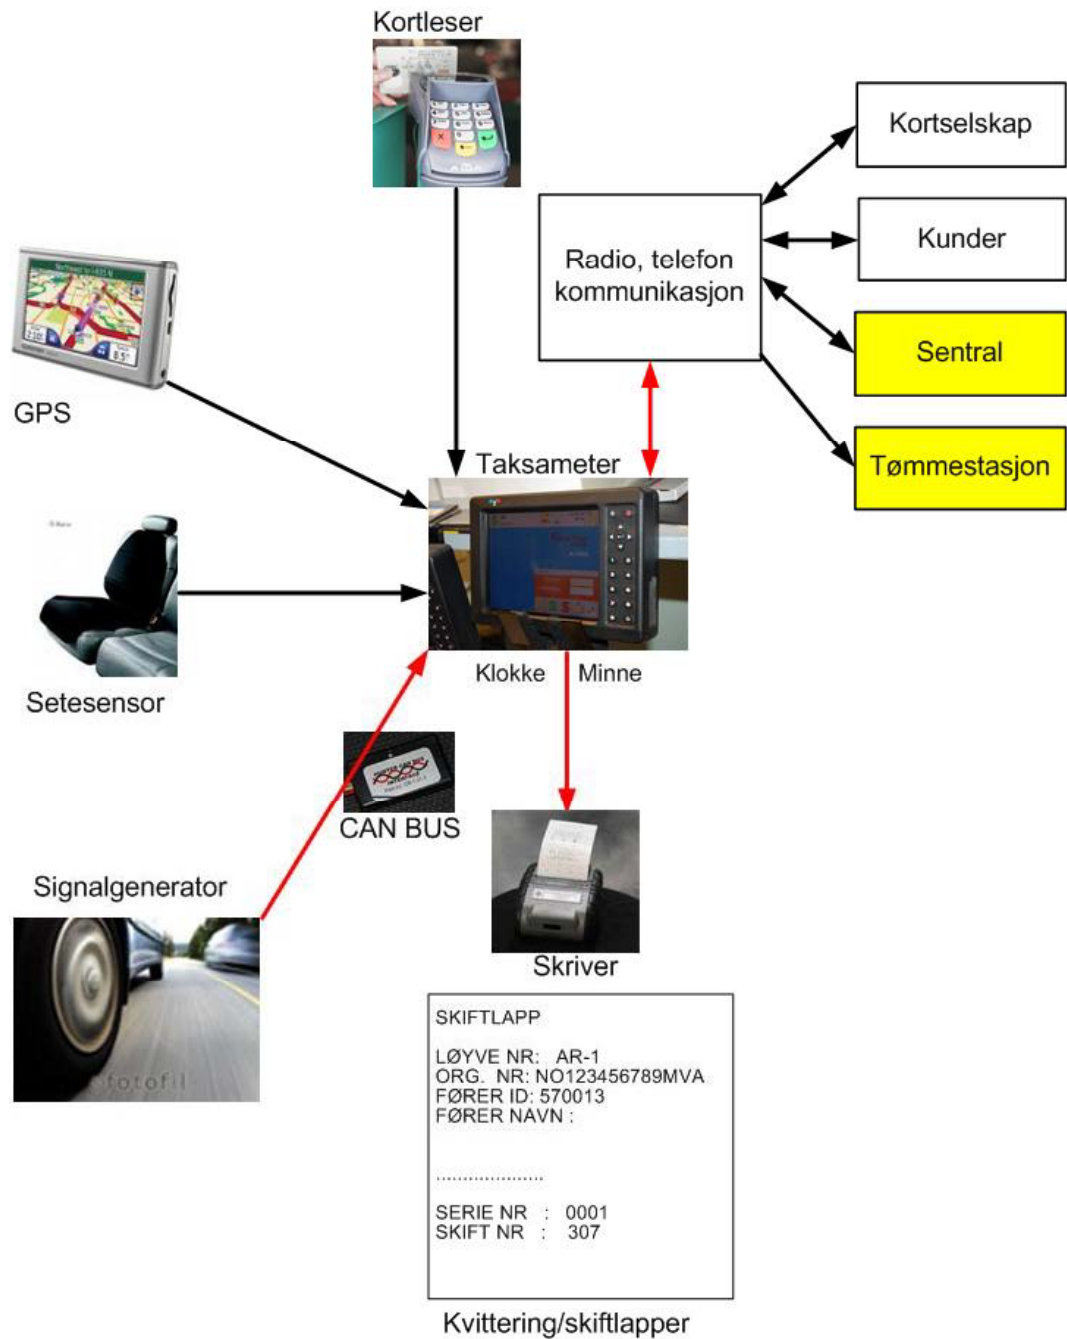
Kortleser

Kortselskap

Kunder

Radio, telefon kommunikasjon

Sentral

Tømmestasjon

GPS

Taksameter

Setesensor

Klokke

Minne

CAN BUS

Signalgenerator

fotofil

Skriver

SKIFTLAPP

LØYVE NR: AR-1
ORG. NR: NO123456789MVA
FØRER ID: 570013
FØRER NAVN :

....................

SERIE NR : 0001
SKIFT NR : 307

Kvittering/skiftlapper